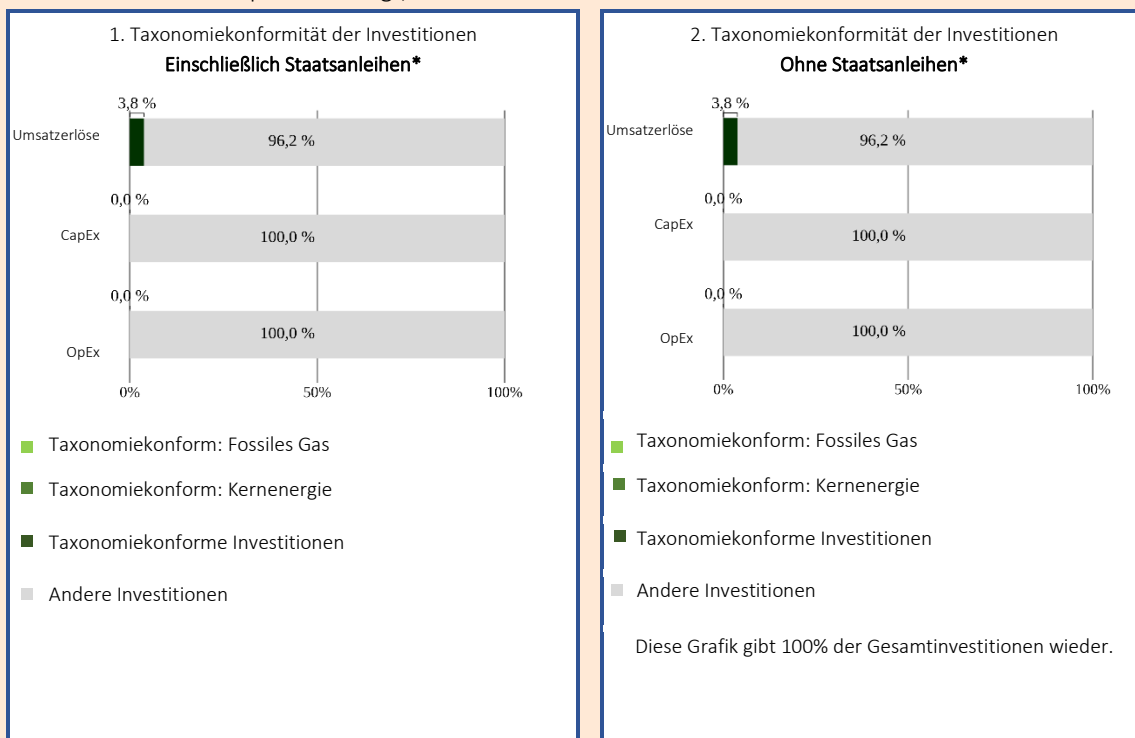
1. Taxonomiekonformität der Investitionen
Einschließlich Staatsanleihen*

3,8 %
Umsatzerlöse
96,2 %
0,0 %
CapEx
100,0 %
0,0 %
OpEx
100,0 %
0%
50%
100%

Taxonomiekonform: Fossiles Gas
Taxonomiekonform: Kernenergie
Taxonomiekonforme Investitionen
Andere Investitionen

2. Taxonomiekonformität der Investitionen
Ohne Staatsanleihen*

3,8 %
Umsatzerlöse
96,2 %
0,0 %
CapEx
100,0 %
0,0 %
OpEx
100,0 %
0%
50%
100%

Taxonomiekonform: Fossiles Gas
Taxonomiekonform: Kernenergie
Taxonomiekonforme Investitionen
Andere Investitionen

Diese Grafik gibt 100% der Gesamtinvestitionen wieder.